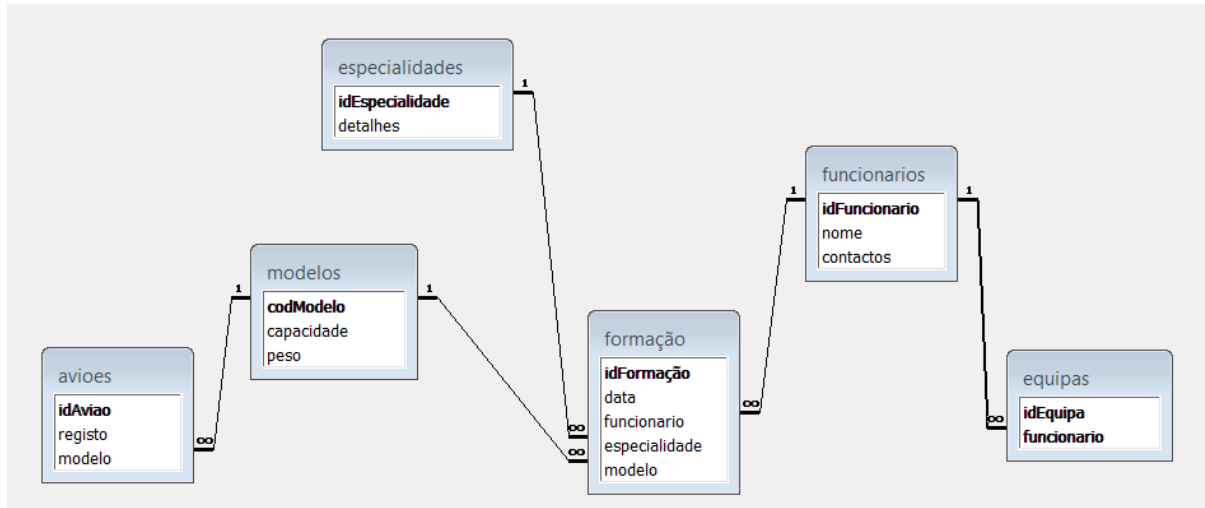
especialidades
idEspecialidade
detalhes

funcionarios
idFuncionario
nome
contactos

modelos
codModelo
capacidade
peso

formação
idFormação
data
funcionario
especialidade
modelo

avioes
idAviao
registo
modelo

equipas
idEquipa
funcionario

1
1
1
1
1
∞
∞
∞
∞
∞